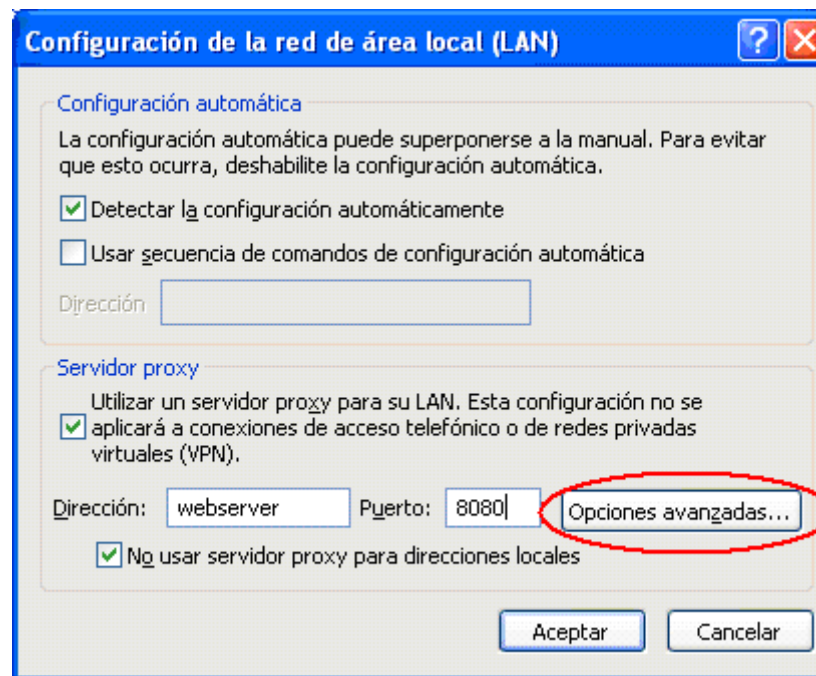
Configuración de la red de área local (LAN)

?

Configuración automática

La configuración automática puede superponerse a la manual. Para evitar que esto ocurra, deshabilite la configuración automática.

Detectar la configuración automáticamente

Usar secuencia de comandos de configuración automática

Dirección

Servidor proxy

Utilizar un servidor proxy para su LAN. Esta configuración no se aplicará a conexiones de acceso telefónico o de redes privadas virtuales (VPN).

Dirección: webserver Puerto: 8080 Opciones avanzadas...

No usar servidor proxy para direcciones locales

Aceptar Cancelar